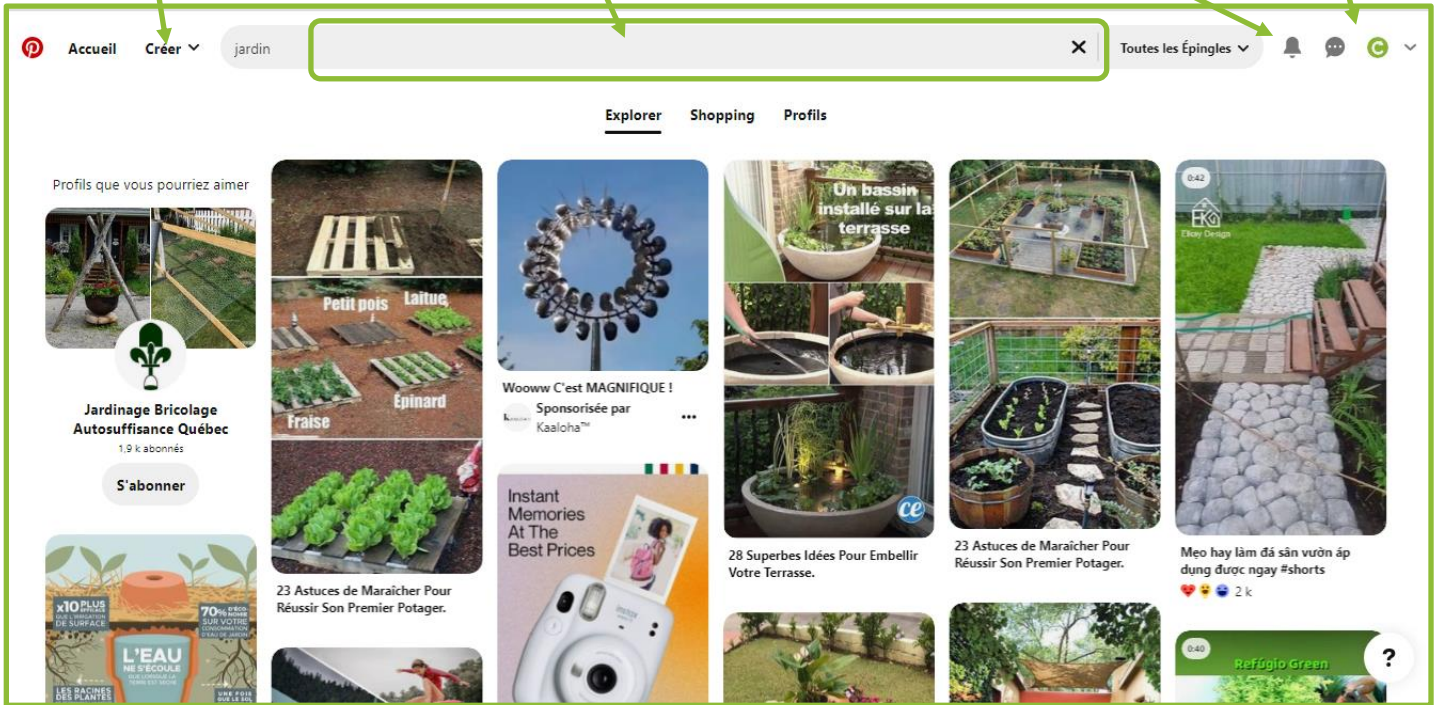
Accueil Créer jardin Toutes les Épingles C

Explorer Shopping Profils

Profils que vous pourriez aimer

Jardinage Bricolage Autosuffisance Québec

1,9 k abonnés

S'abonner

x10 PLUS

70%

L'EAU NE S'ÉCOULE

LES RACINES DES PLANTES

Petit pois Laitue

Fraise Épinard

23 Astuces de Maraîcher Pour Réussir Son Premier Potager.

Wooww C'est MAGNIFIQUE !

Sponsorisée par Kaaloha™

Instant Memories At The Best Prices

Un bassin installé sur la terrasse

28 Superbes Idées Pour Embellir Votre Terrasse.

23 Astuces de Maraîcher Pour Réussir Son Premier Potager.

0:42

Elloy Design

Mẹo hay làm đá sân vườn áp dụng được ngay #shorts

2 k

0:40

Refúgio Green

?